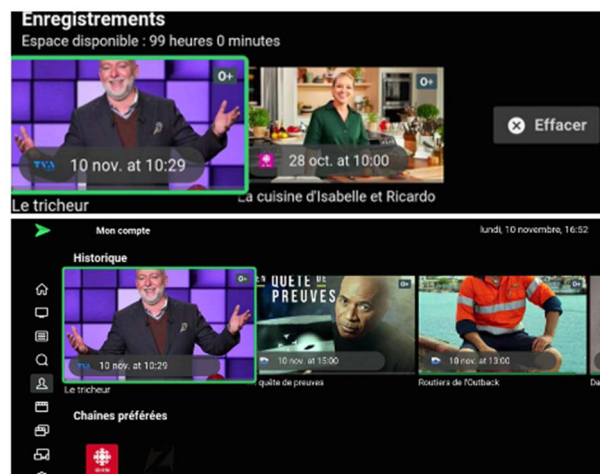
Enregistrements
Espace disponible : 99 heures 0 minutes

0+
TVA 10 nov. at 10:29
Le tricheur

0+
28 oct. at 10:00
La cuisine d'Isabelle et Ricardo

Effacer

Mon compte
lundi, 10 novembre, 16:52

Historique

0+
10 nov. at 10:29
Le tricheur

0+
QUÊTE DE PREUVES
10 nov. at 15:00
quête de preuves

0+
10 nov. at 13:00
Routiers de l'Outback

Da

Chaînes préférées